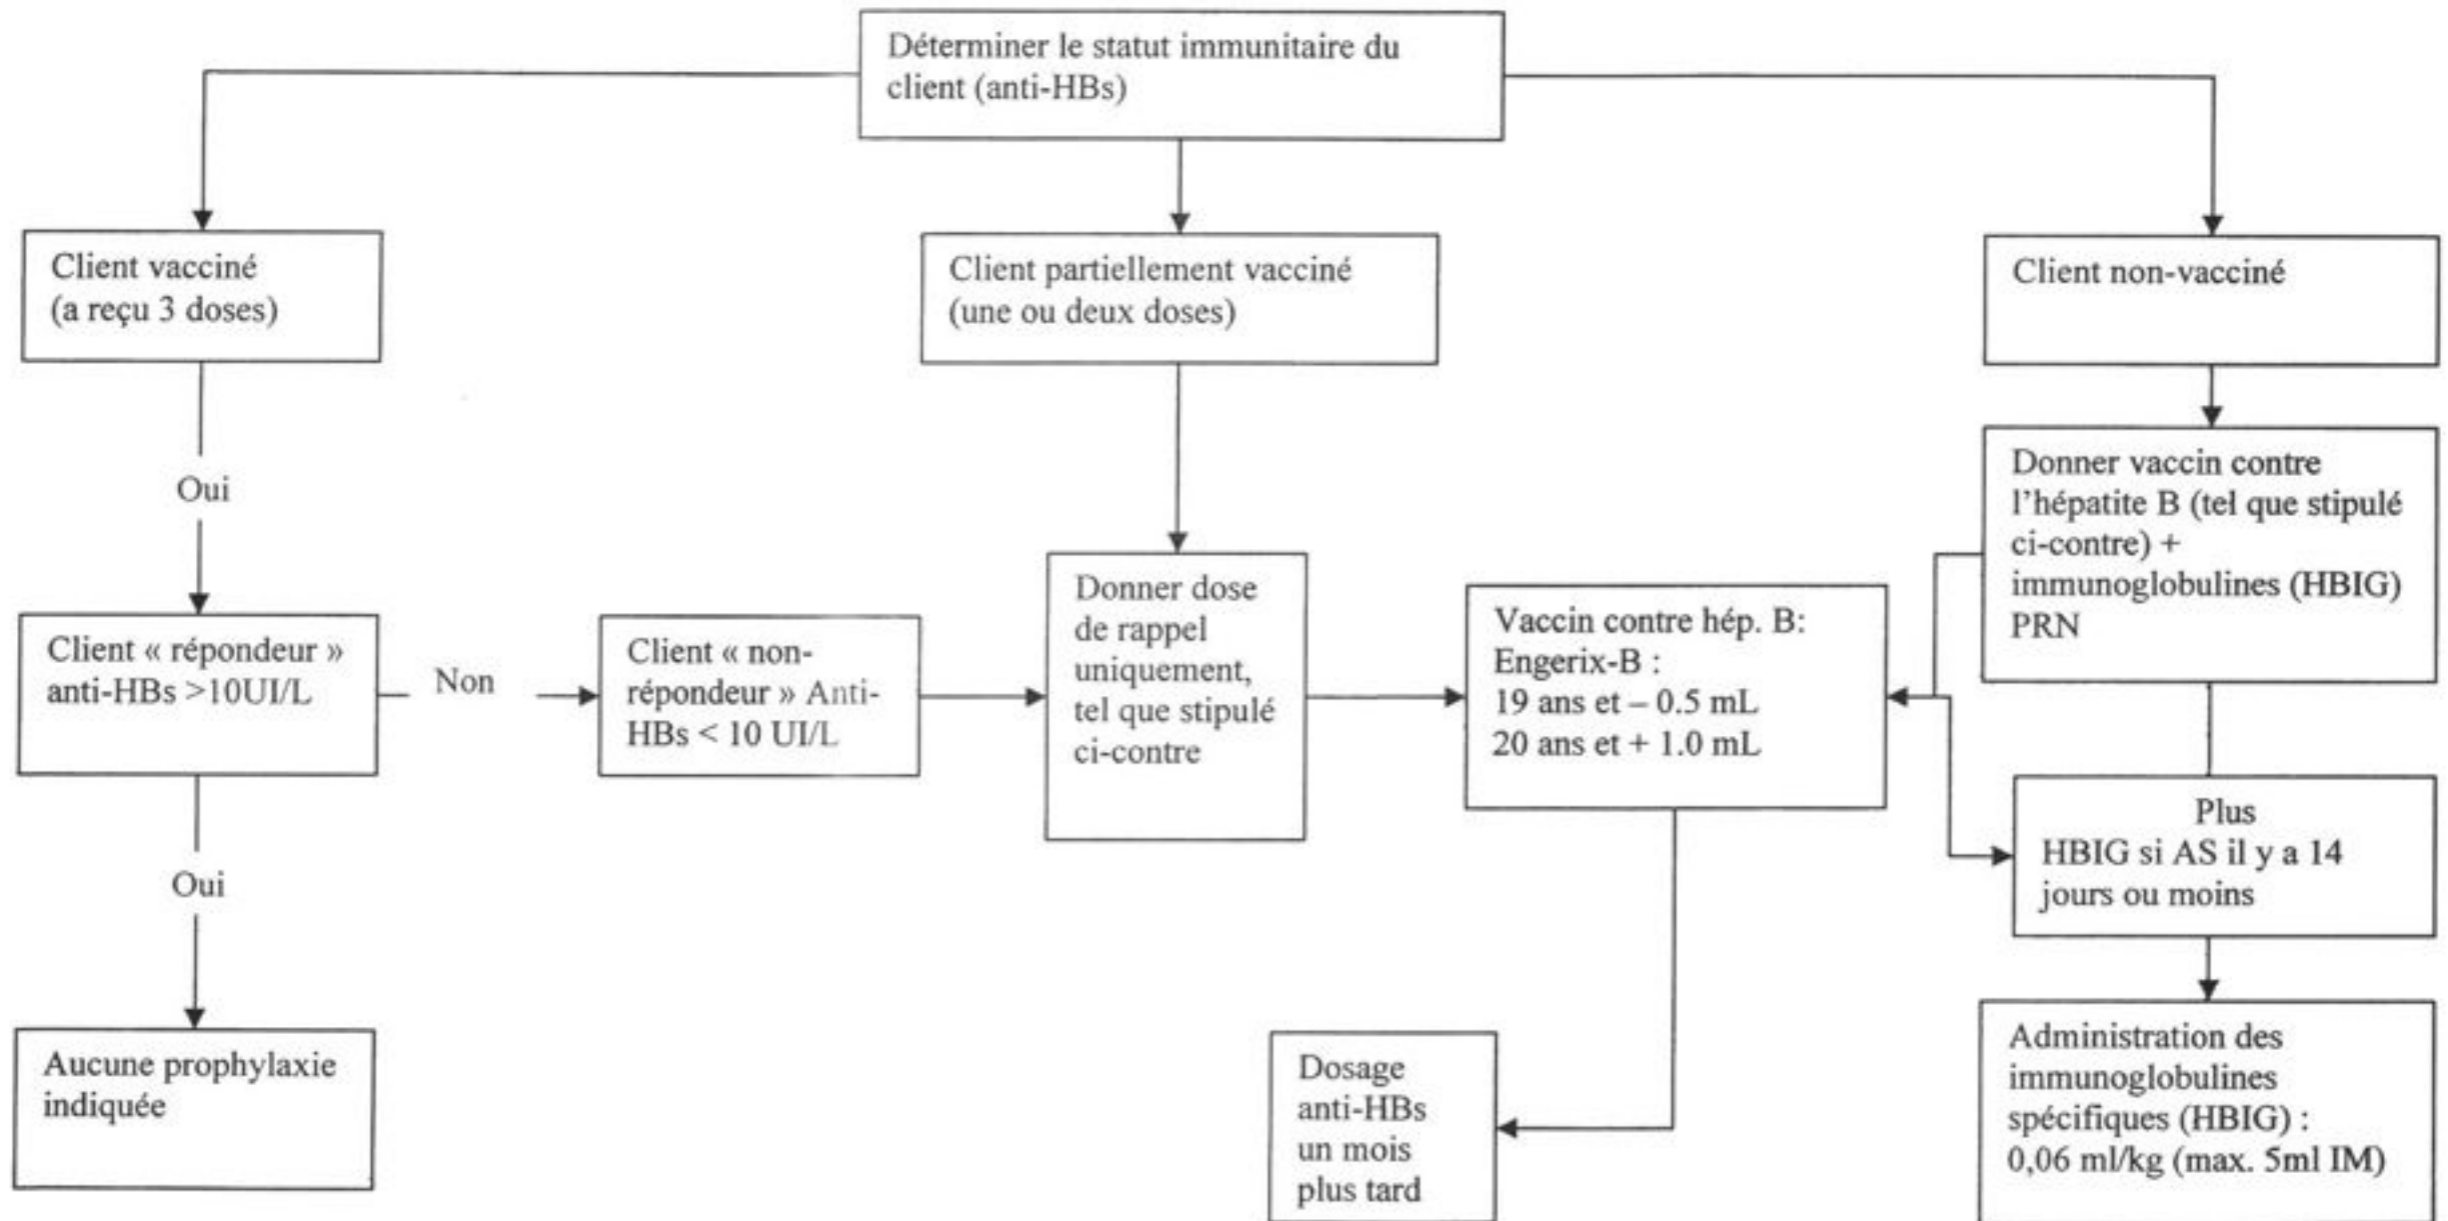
Déterminer le statut immunitaire du client (anti-HBs)

Client vacciné (a reçu 3 doses)

Client partiellement vacciné (une ou deux doses)

Client non-vacciné

Oui

Client « répondeur » anti-HBs >10UI/L

Non

Client « non-répondeur » Anti-HBs < 10 UI/L

Donner dose de rappel uniquement, tel que stipulé ci-contre

Vaccin contre hép. B: Engerix-B :
19 ans et – 0.5 mL
20 ans et + 1.0 mL

Donner vaccin contre l'hépatite B (tel que stipulé ci-contre) + immunoglobulines (HBIG) PRN

Plus
HBIG si AS il y a 14 jours ou moins

Oui

Aucune prophylaxie indiquée

Dosage anti-HBs un mois plus tard

Administration des immunoglobulines spécifiques (HBIG) : 0,06 ml/kg (max. 5ml IM)